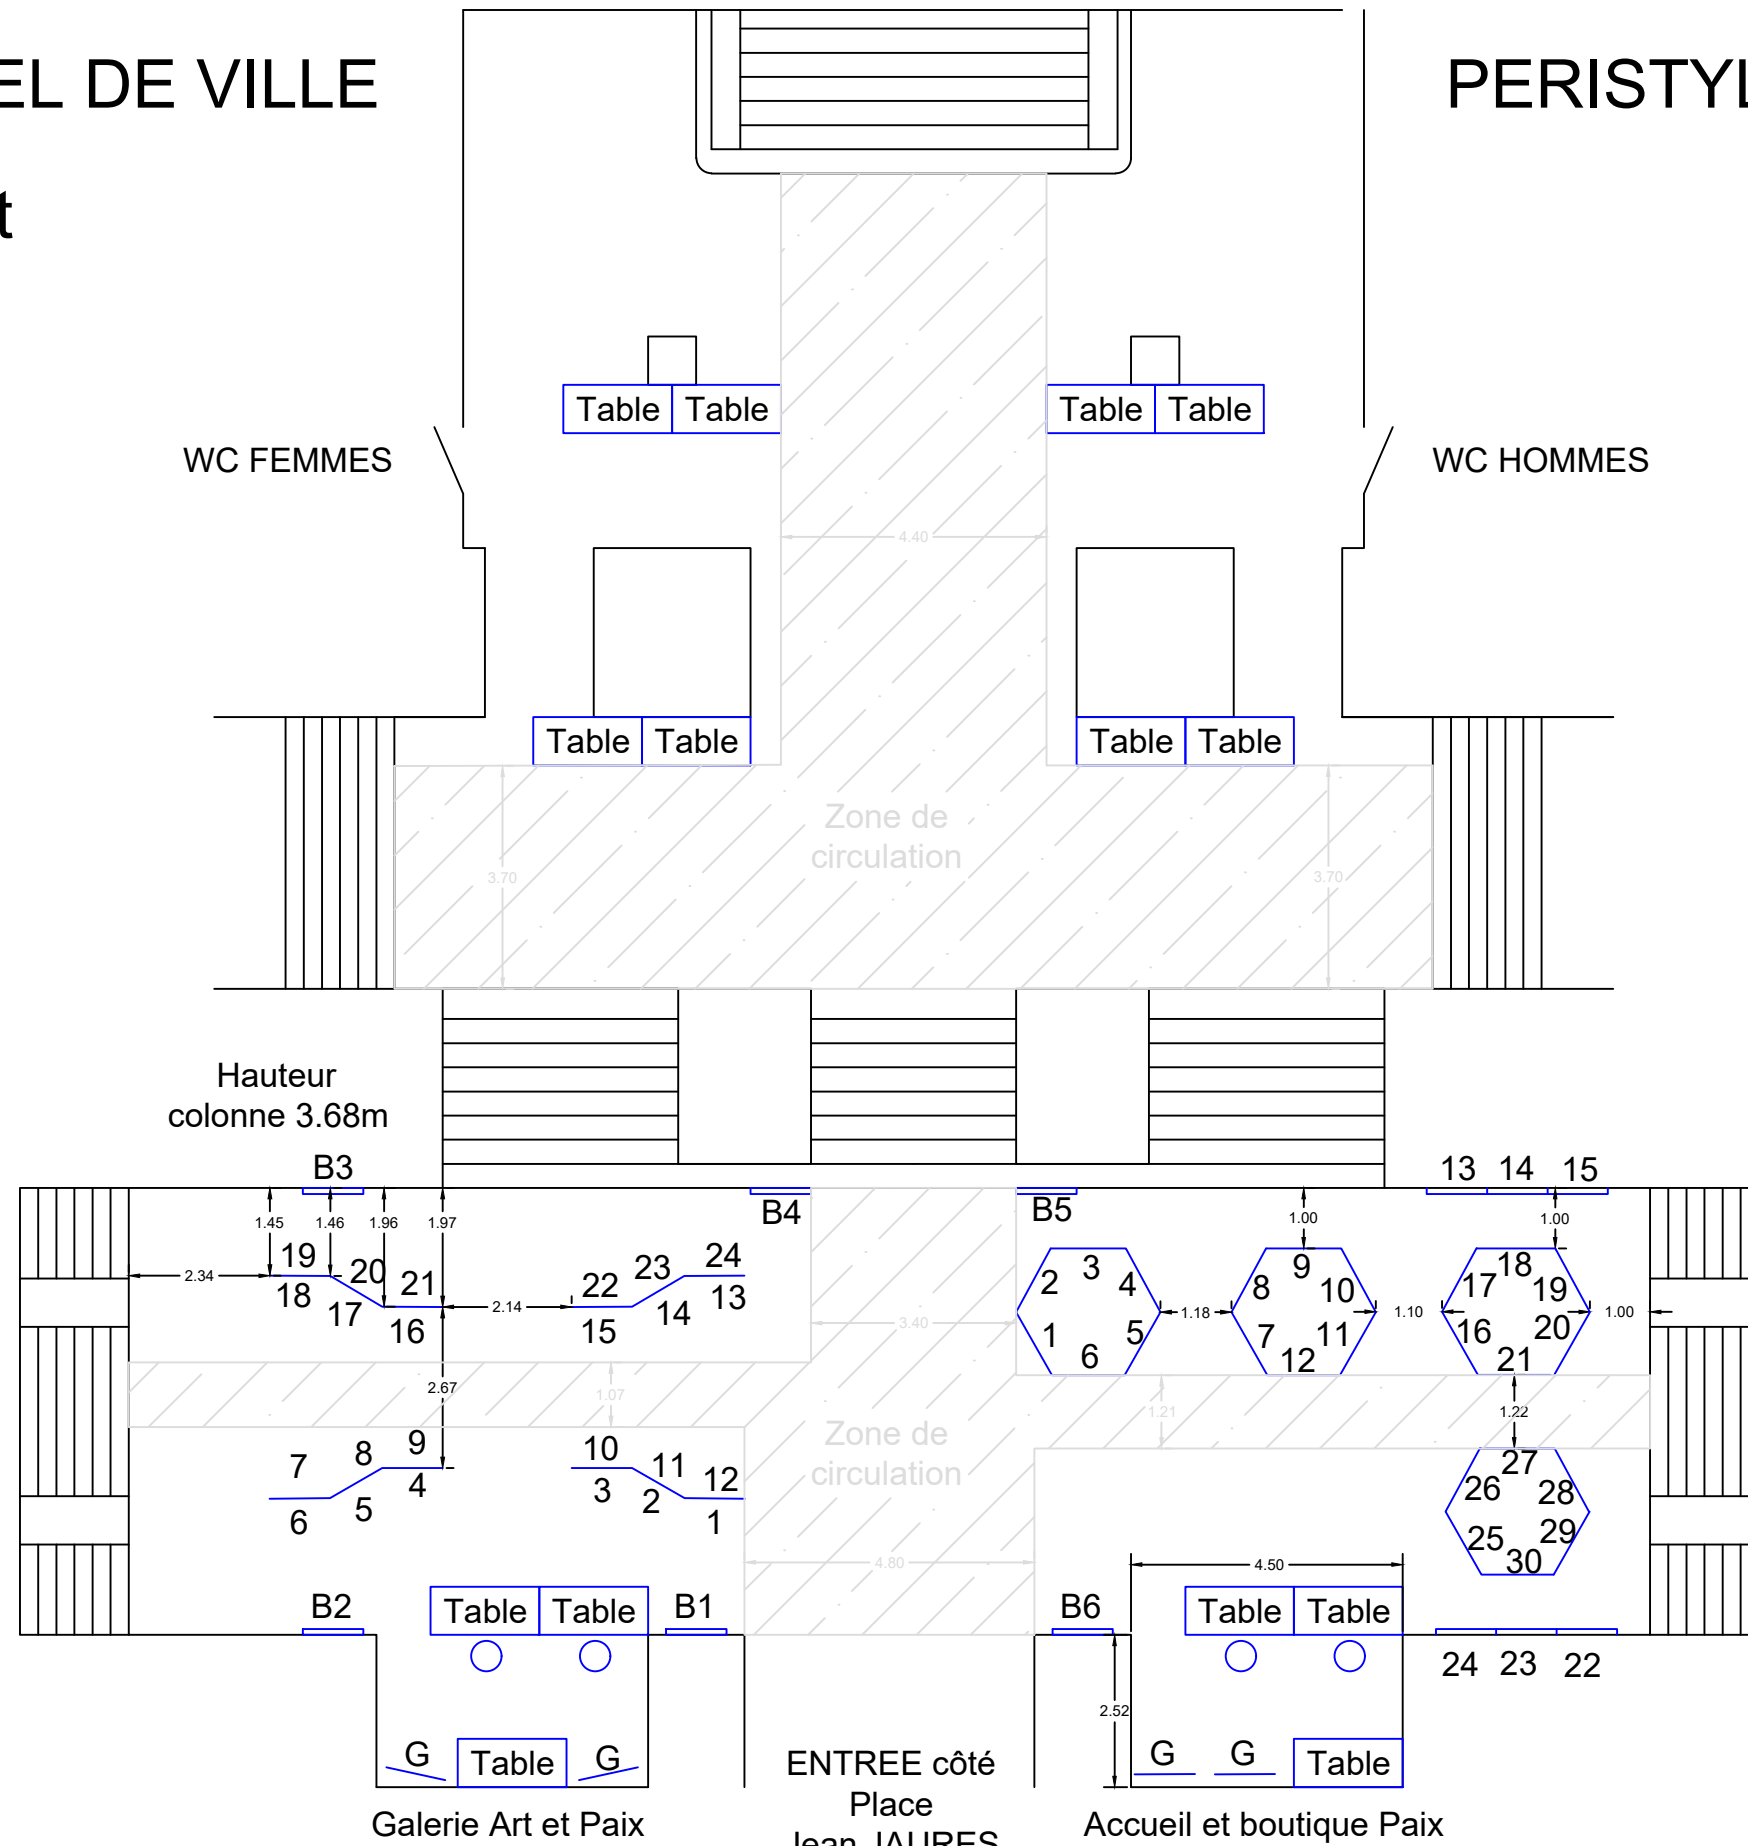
EL DE VILLE

t

PERISTYL

Table Table

Table Table

WC FEMMES

WC HOMMES

4.40

Table Table

Table Table

Zone de circulation

3.70

3.70

Hauteur colonne 3.68m

B3

1.45 1.46 1.96 1.97

2.34

19 18 20 17 21 16

2.14

22 15 23 14 24 13

2.67

1.07

B4

B5

3.40

13 14 15

1.00

1.00

2 3 4 1 6 5

1.18

8 9 10 7 12 11

1.10

17 18 19 16 21 20

1.00

1.21

1.22

7 6 8 5 9 4

10 3 11 2 12 1

Zone de circulation

27 26 28 25 29 30

4.80

4.50

B2

Table Table

B1

B6

Table Table

24 23 22

2.52

G Table G

G G Table

ENTREE côté Place Jean JAURES

Galerie Art et Paix

Accueil et boutique Paix